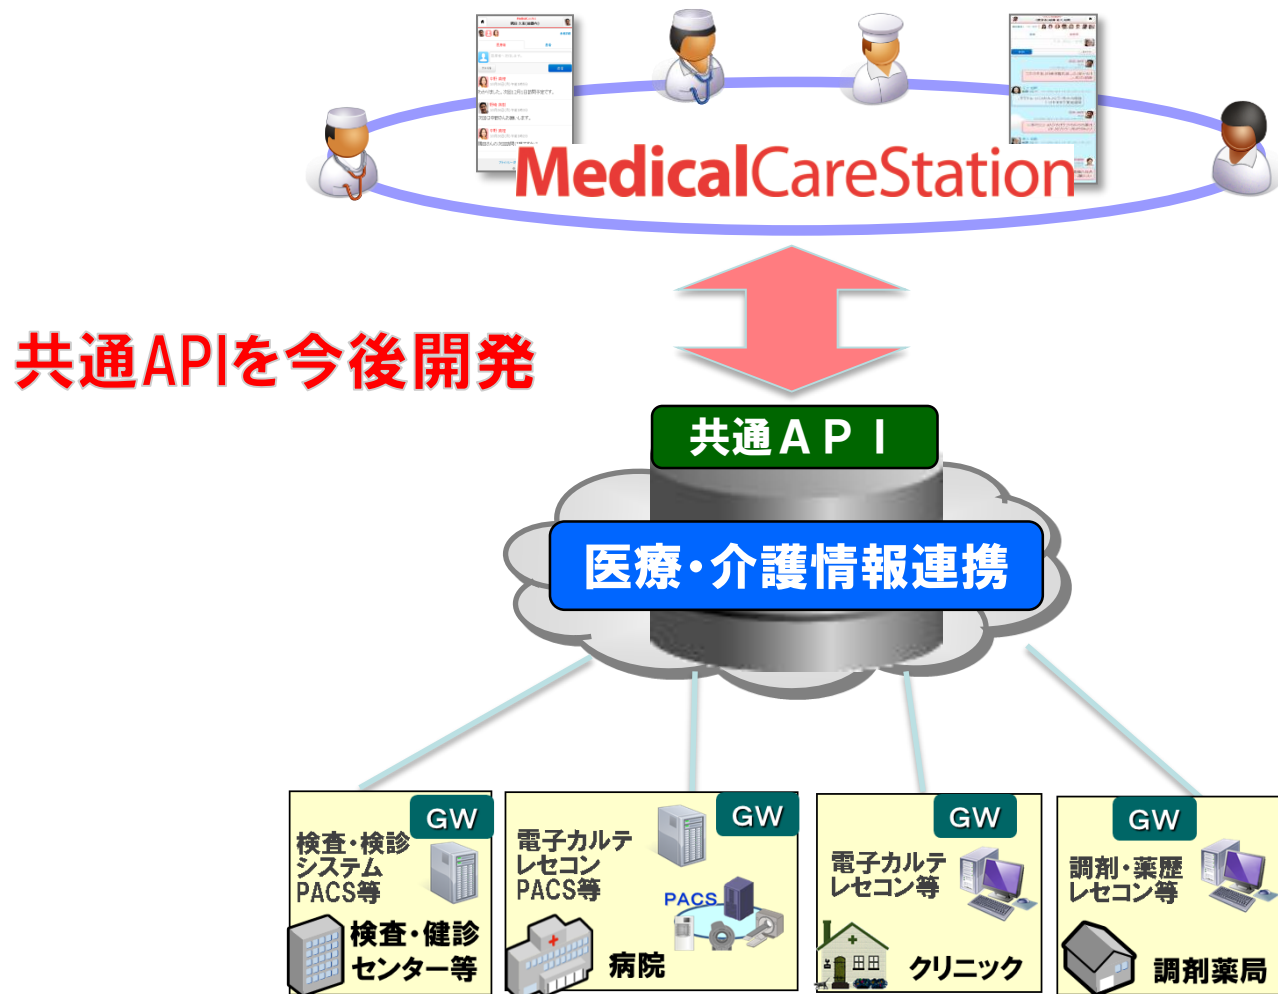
MedicalCareStation

共通APIを今後開発

共通ＡＰＩ

医療・介護情報連携

GW
検査・検診システムPACS等
検査・健診センター等

GW
電子カルテレセコンPACS等
PACS
病院

GW
電子カルテレセコン等
クリニック

GW
調剤・薬歴レセコン等
調剤薬局